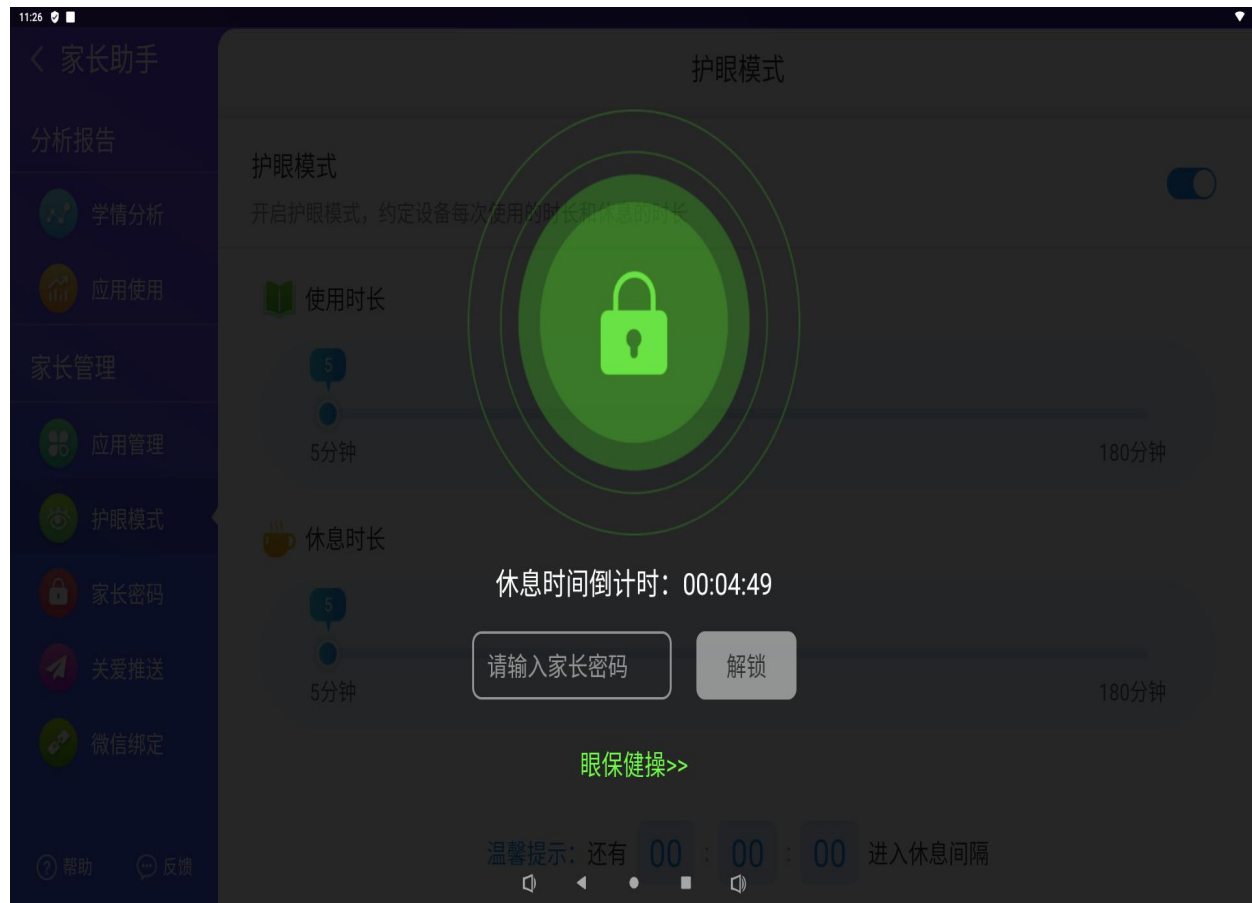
11:26

< 家长助手

护眼模式

分析报告

护眼模式

开启护眼模式，约定设备每次使用的时长和休息的时长

学情分析

应用使用

使用时长

5

5分钟

180分钟

家长管理

应用管理

护眼模式

休息时长

家长密码

5

5分钟

180分钟

关爱推送

微信绑定

休息时间倒计时：00:04:49

请输入家长密码

解锁

眼保健操>>

温馨提示：还有 00 : 00 : 00 进入休息间隔

帮助

反馈